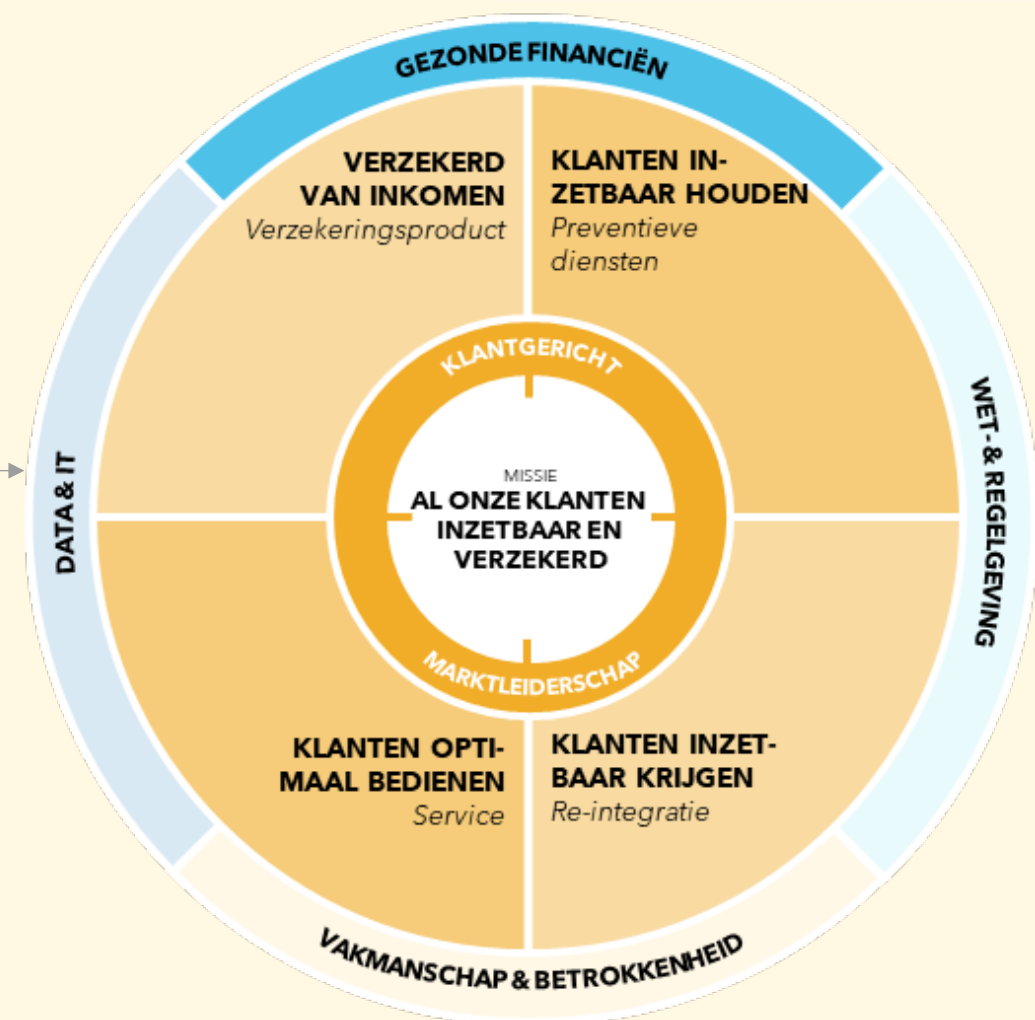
GEZONDE FINANCIËN

VERZEKERD VAN INKOMEN
Verzekeringsproduct

KLANTEN INZETBAAR HOUDEN
Preventieve diensten

WET- & REGELGEVING

DATA & IT

KLANTGERICHT

MISSIE
AL ONZE KLANTEN INZETBAAR EN VERZEKERD

MARKTLEIDERSCHAP

KLANTEN OPTIMAAL BEDIENEN
Service

KLANTEN INZETBAAR KRIJGEN
Re-integratie

VAKMANSCHAP & BETROKKENHEID